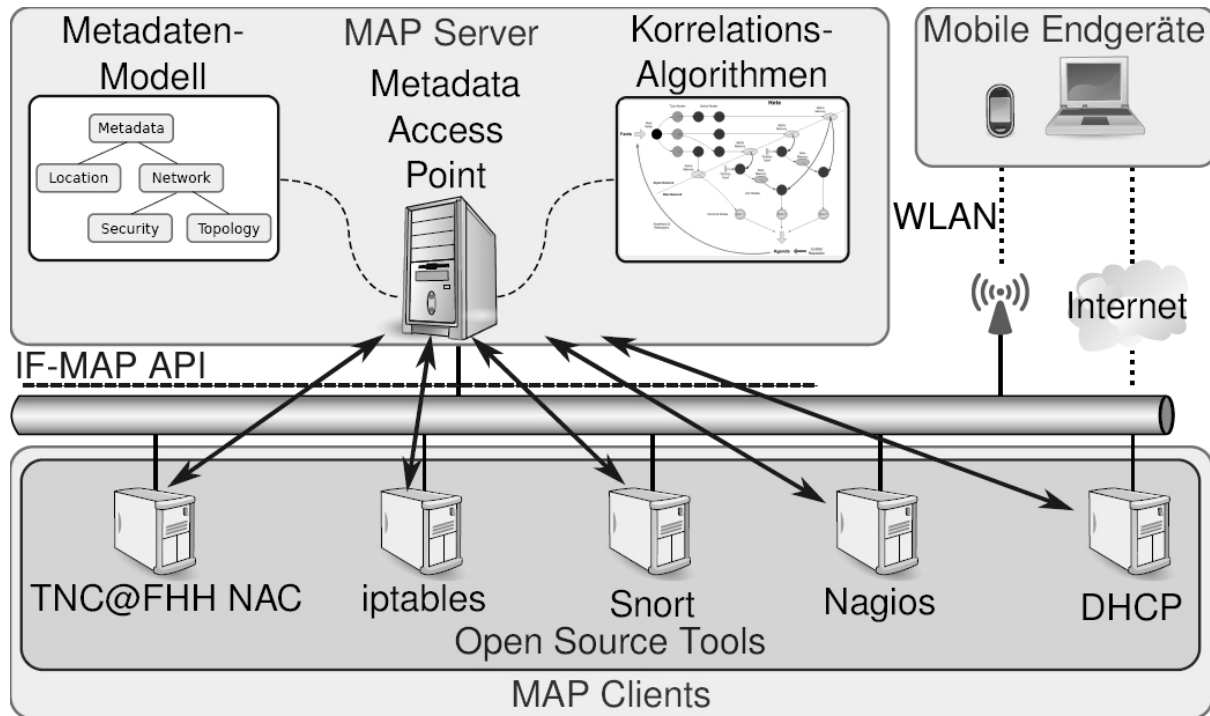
Metadaten-Modell

Metadata
Location
Network
Security
Topology

MAP Server
Metadata Access Point

Korrelations-Algorithmen

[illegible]

Mobile Endgeräte

WLAN

Internet

IF-MAP API

TNC@FHH NAC
iptables
Snort
Nagios
DHCP

Open Source Tools

MAP Clients